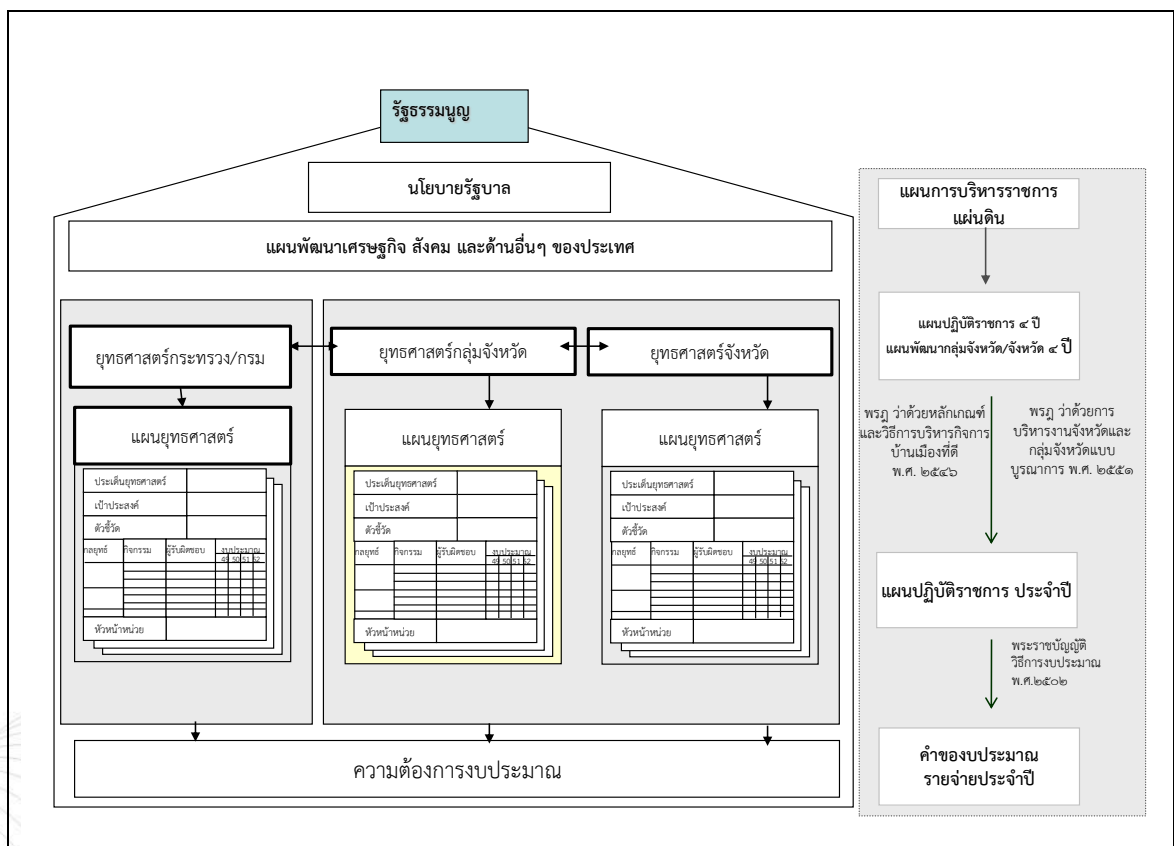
รัฐธรรมนูญ

นโยบายรัฐบาล

แผนพัฒนาเศรษฐกิจ สังคม และด้านอื่นๆ ของประเทศ

ยุทธศาสตร์กระทรวง/กรม

ยุทธศาสตร์กลุ่มจังหวัด

ยุทธศาสตร์จังหวัด

แผนยุทธศาสตร์

| ประเด็นยุทธศาสตร์ | | | |
|---|---|---|---|
| เป้าประสงค์ | | | |
| ตัวชี้วัด | | | |
| กลยุทธ์ | กิจกรรม | ผู้รับผิดชอบ | งบประมาณ 49 50 51 52 |
| หัวหน้าหน่วย | | | |

แผนยุทธศาสตร์

| ประเด็นยุทธศาสตร์ | | | |
|---|---|---|---|
| เป้าประสงค์ | | | |
| ตัวชี้วัด | | | |
| กลยุทธ์ | กิจกรรม | ผู้รับผิดชอบ | งบประมาณ 49 50 51 52 |
| หัวหน้าหน่วย | | | |

แผนยุทธศาสตร์

| ประเด็นยุทธศาสตร์ | | | |
|---|---|---|---|
| เป้าประสงค์ | | | |
| ตัวชี้วัด | | | |
| กลยุทธ์ | กิจกรรม | ผู้รับผิดชอบ | งบประมาณ 49 50 51 52 |
| หัวหน้าหน่วย | | | |

ความต้องการงบประมาณ

แผนการบริหารราชการแผ่นดิน

แผนปฏิบัติราชการ ๔ ปี
แผนพัฒนากลุ่มจังหวัด/จังหวัด ๔ ปี

พรฎ ว่าด้วยหลักเกณฑ์และวิธีการบริหารกิจการบ้านเมืองที่ดี พ.ศ. ๒๕๔๖

พรฎ ว่าด้วยการบริหารงานจังหวัดและกลุ่มจังหวัดแบบบูรณาการ พ.ศ. ๒๕๕๑

แผนปฏิบัติราชการ ประจำปี

พระราชบัญญัติวิธีการงบประมาณ พ.ศ.๒๕๐๒

คำของบประมาณรายจ่ายประจำปี